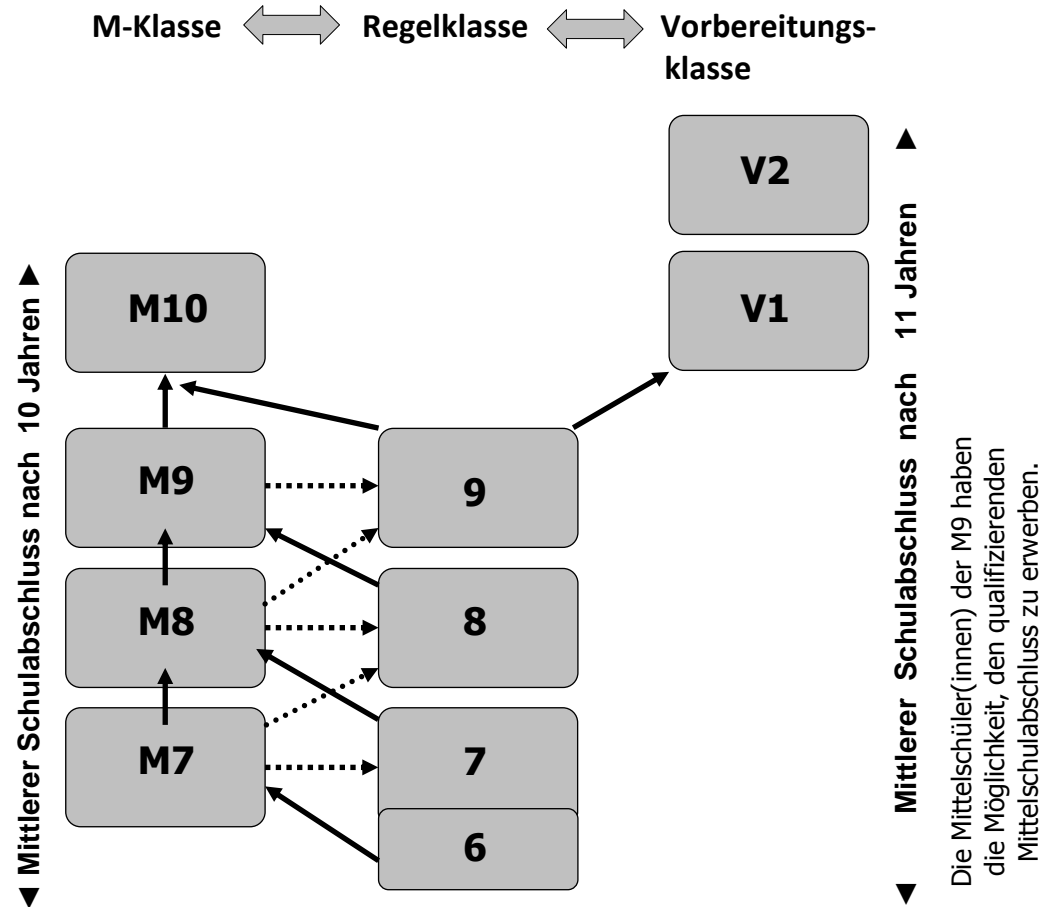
M-Klasse Regelklasse Vorbereitungsklasse

V2

M10

V1

M9

9

M8

8

M7

7

6

Mittlerer Schulabschluss nach 10 Jahren

Mittlerer Schulabschluss nach 11 Jahren

Die Mittelschüler(innen) der M9 haben die Möglichkeit, den qualifizierenden Mittelschulabschluss zu erwerben.